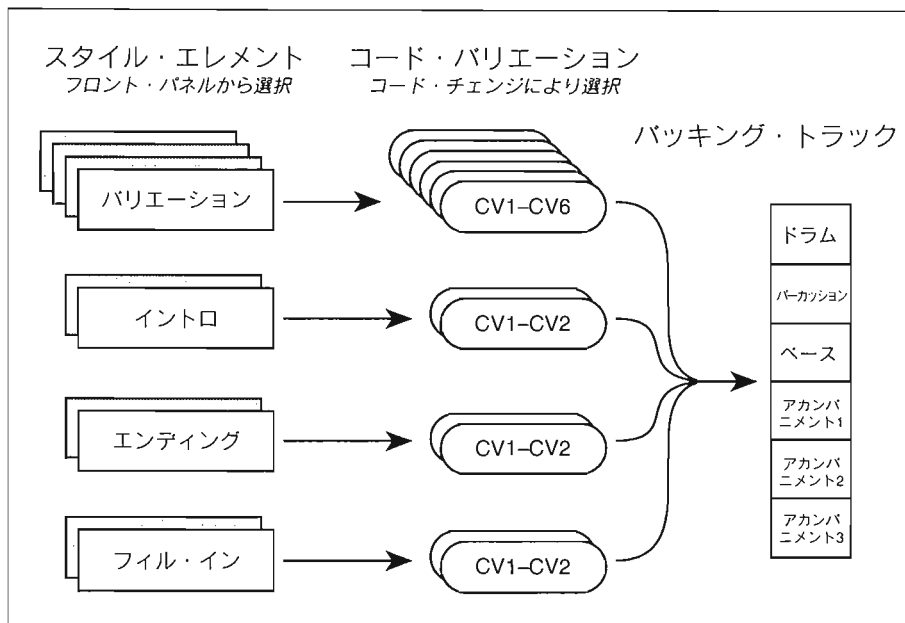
スタイル・エレメント
フロント・パネルから選択

コード・バリエーション
コード・チェンジにより選択

バッキング・トラック

バリエーション

CV1–CV6

イントロ

CV1–CV2

エンディング

CV1–CV2

フィル・イン

CV1–CV2

| ドラム |
|---|
| パーカッション |
| ベース |
| アカンパニメント1 |
| アカンパニメント2 |
| アカンパニメント3 |